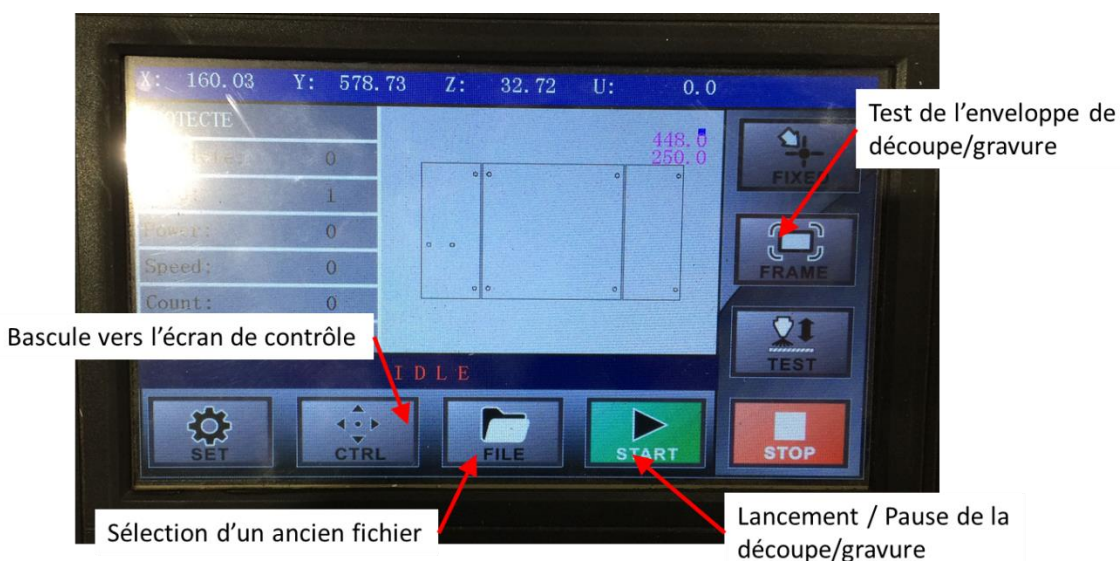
X: 160.03 Y: 578.73 Z: 32.72 U: 0.0

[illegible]OTECTE

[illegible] 0

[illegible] 1

Power: 0

Speed: 0

Count: 0

448.0
250.0

IDLE

FIXED

FRAME

TEST

SET

CTRL

FILE

START

STOP

Test de l'enveloppe de découpe/gravure

Bascule vers l'écran de contrôle

Sélection d'un ancien fichier

Lancement / Pause de la découpe/gravure